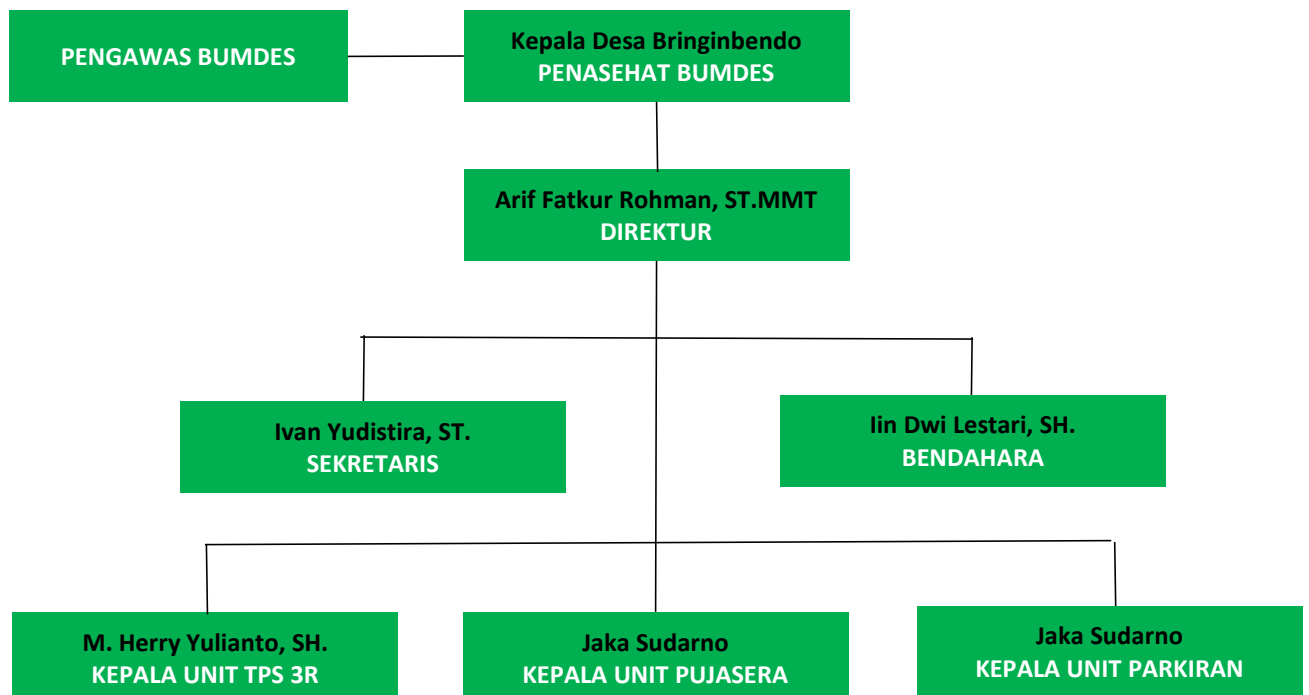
PENGAWAS BUMDES

Kepala Desa Bringinbendo
PENASEHAT BUMDES

Arif Fatkur Rohman, ST.MMT
DIREKTUR

Ivan Yudistira, ST.
SEKRETARIS

Iin Dwi Lestari, SH.
BENDAHARA

M. Herry Yulianto, SH.
KEPALA UNIT TPS 3R

Jaka Sudarno
KEPALA UNIT PUJASERA

Jaka Sudarno
KEPALA UNIT PARKIRAN